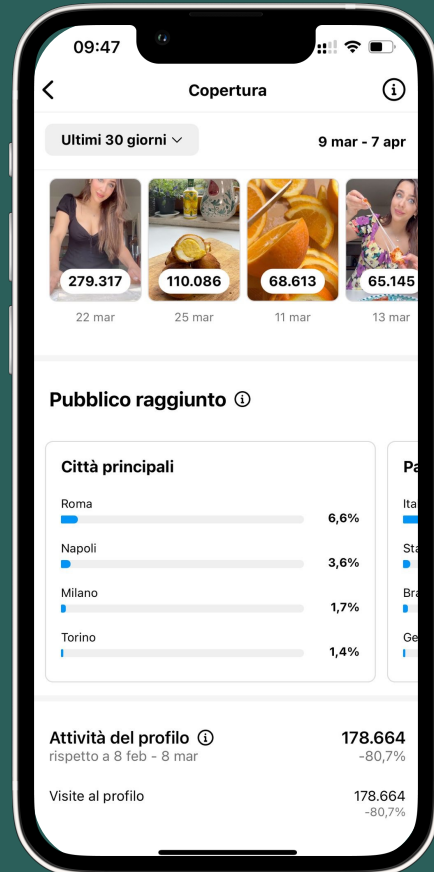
09:47

Copertura

Ultimi 30 giorni

9 mar - 7 apr

279.317
22 mar

110.086
25 mar

68.613
11 mar

65.145
13 mar

Pubblico raggiunto

Città principali

Roma 6,6%

Napoli 3,6%

Milano 1,7%

Torino 1,4%

Pa

Ita

Sta

Bra

Ge

Attività del profilo 178.664
rispetto a 8 feb - 8 mar -80,7%

Visite al profilo 178.664
-80,7%